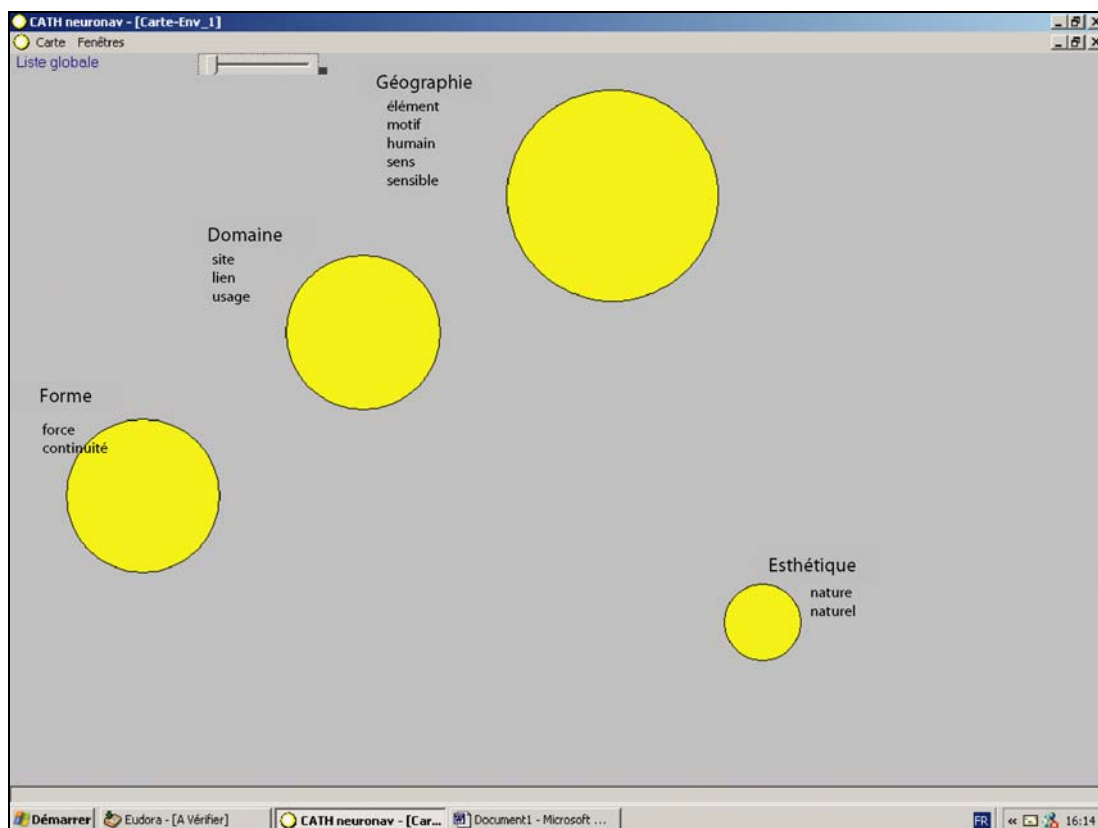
CATH neuronav - [Carte-Env_1]
Carte Fenêtres
Liste globale

Géographie
élément
motif
humain
sens
sensible

Domaine
site
lien
usage

Forme
force
continuité

Esthétique
nature
naturel

Démarrer Eudora - [A Vérifier] CATH neuronav - [Car... Document1 - Microsoft ... FR 16:14